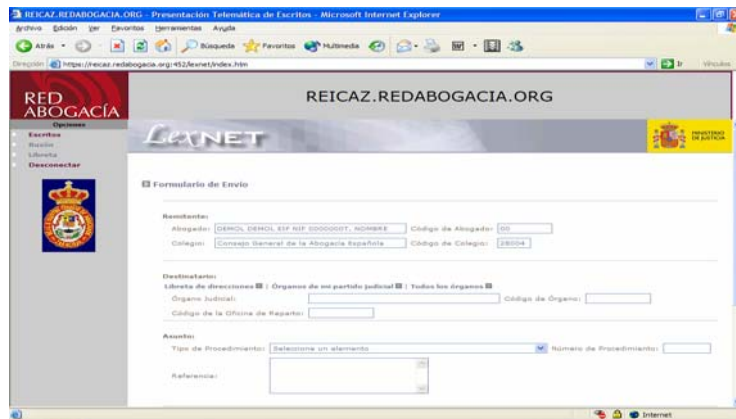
REICAZ.REDABOGACIA.ORG - Presentación Telemática de Escritos - Microsoft Internet Explorer

Archivo Edición Ver Favoritos Herramientas Ayuda

Atrás Búsqueda Favoritos Multimedia

Dirección https://reicaz.redabogacia.org:452/lexnet/index.htm Ir Vínculos

RED ABOGACÍA

REICAZ.REDABOGACIA.ORG

Opciones
Escritos
Buzón
Libreta
Desconectar

LexNET

MINISTERIO DE JUSTICIA

Formulario de Envío

Remitente:
Abogado: DEMOL DEMOL EIF NIF 00000000T, NOMBRE Código de Abogado: 00
Colegio: Consejo General de la Abogacía Española Código de Colegio: 28004

Destinatario:
Libreta de direcciones | Órganos de mi partido judicial | Todos los órganos
Órgano Judicial: Código de Órgano:
Código de la Oficina de Reparto:

Asunto:
Tipo de Procedimiento: Seleccione un elemento Número de Procedimiento:
Referencia:

Internet